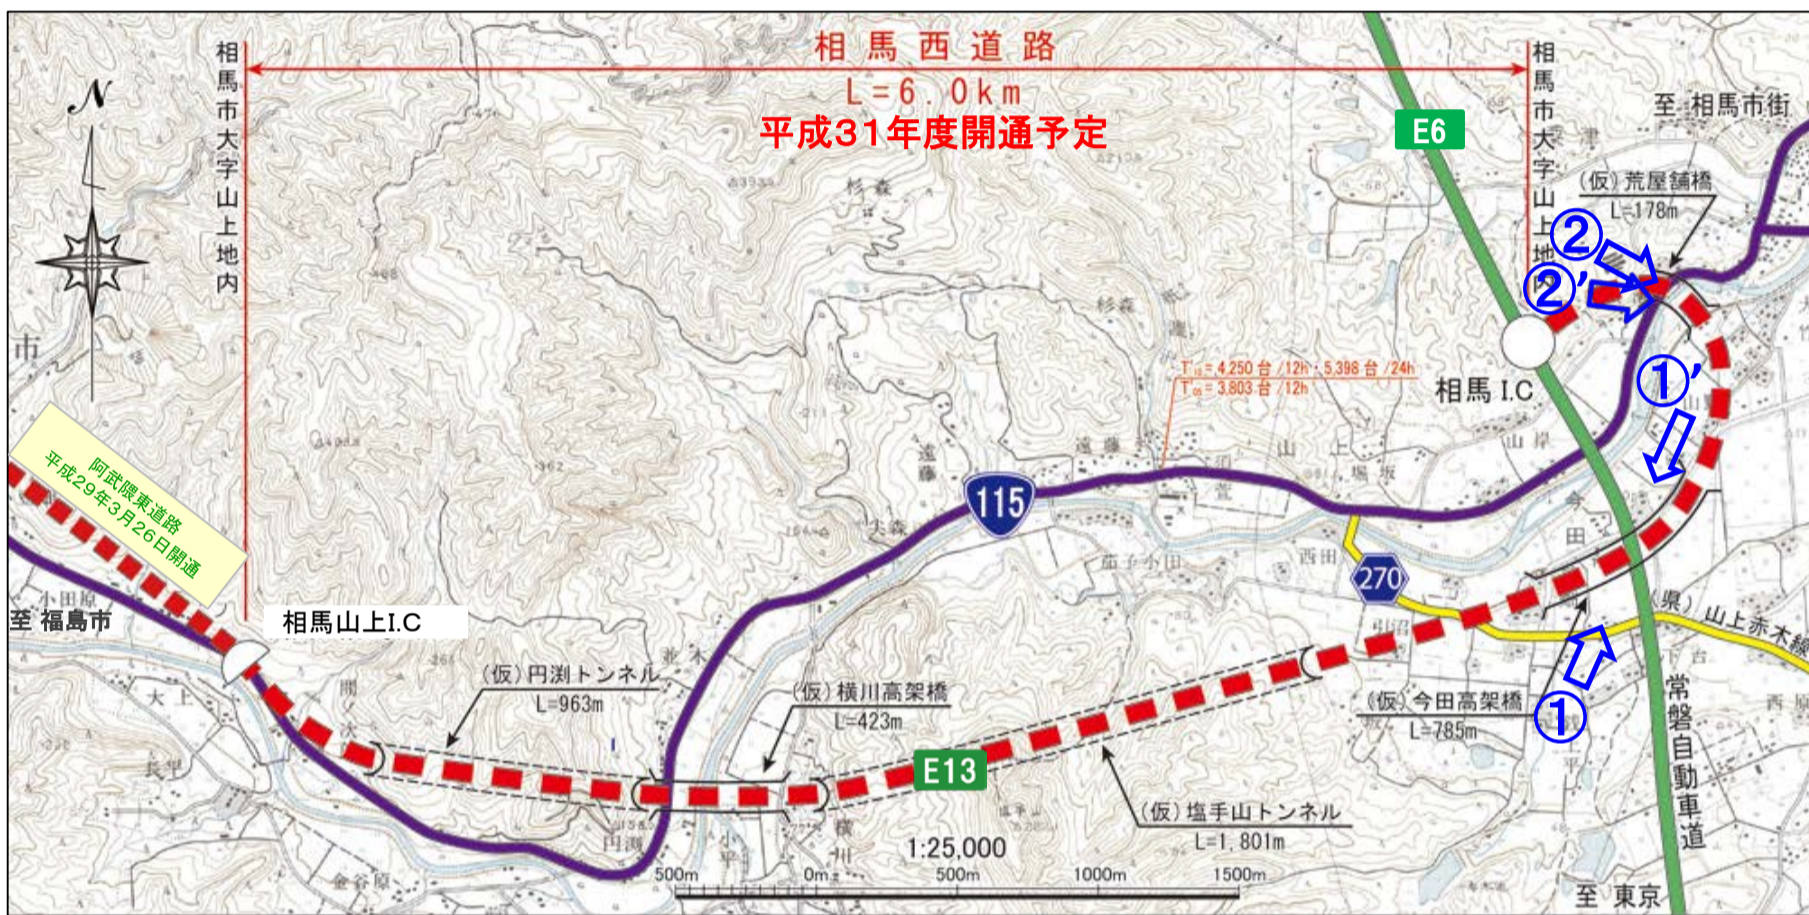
相馬西道路
L=6.0km
平成31年度開通予定

相馬市大字山上地内

相馬市大字山上地内

N

E6

至 相馬市街

(仮)荒屋舗橋
L=178m

②
②'
①'
①

相馬 I.C

$T'_{16}$=4,250台/12h : 5,398台/24h
$T'_{05}$=3,803台/12h

杉森
杉森
遠藤
遠藤
山上
山岸
今田
西田
大森
市

115

270

阿武隈東道路
平成29年3月26日開通

至 福島市

相馬山上I.C

(仮)円渕トンネル
L=963m

(仮)横川高架橋
L=423m

E13

(仮)今田高架橋
L=785m

(仮)塩手山トンネル
L=1,801m

(県)山上赤木線

常磐自動車道

1:25,000

500m 0m 500m 1000m 1500m

至 東京

大上
長平
円渕
小平
横川
金谷原
小田原